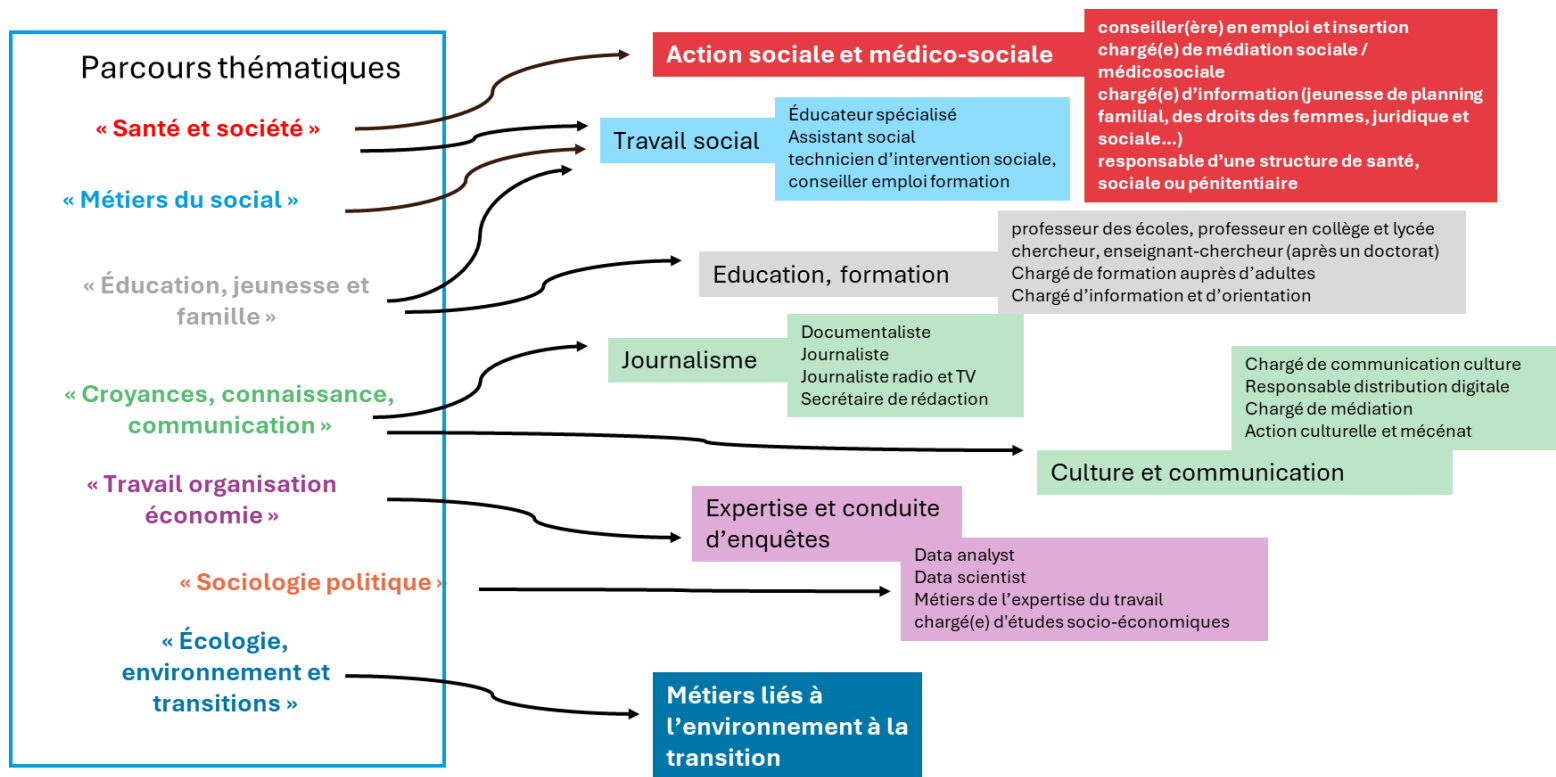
Parcours thématiques

« Santé et société »

« Métiers du social »

« Éducation, jeunesse et famille »

« Croyances, connaissance, communication »

« Travail organisation économie »

« Sociologie politique »

« Écologie, environnement et transitions »

Action sociale et médico-sociale

conseiller(ère) en emploi et insertion
chargé(e) de médiation sociale / médicosociale
chargé(e) d'information (jeunesse de planning familial, des droits des femmes, juridique et sociale...)
responsable d'une structure de santé, sociale ou pénitentiaire

Travail social

Éducateur spécialisé
Assistant social
technicien d'intervention sociale,
conseiller emploi formation

Education, formation

professeur des écoles, professeur en collège et lycée
chercheur, enseignant-chercheur (après un doctorat)
Chargé de formation auprès d'adultes
Chargé d'information et d'orientation

Journalisme

Documentaliste
Journaliste
Journaliste radio et TV
Secrétaire de rédaction

Chargé de communication culture
Responsable distribution digitale
Chargé de médiation
Action culturelle et mécénat

Culture et communication

Expertise et conduite d'enquêtes

Data analyst
Data scientist
Métiers de l'expertise du travail
chargé(e) d'études socio-économiques

Métiers liés à l'environnement à la transition